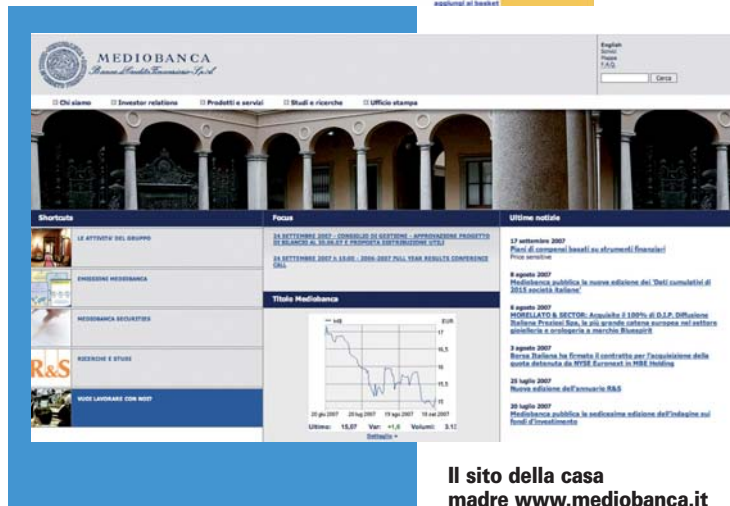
aggiungi al basket

MEDIOBANCA
Banca di Credito Finanziario S.p.A.

English
Sonici
Mappa
FAQ
Cerca

Chi siamo Investor relations Prodotti e servizi Studi e ricerche Ufficio stampa

Shortcuts
LE ATTIVITA' DEL GRUPPO
EMISSIONI MEDIOBANCA
MEDIOBANCA SECURITIES
R&S
RICERCHE E STUDI
VUOI LAVORARE CON NOI?

Focus
24 SETTEMBRE 2007 - CONSIGLIO DI GESTIONE - APPROVAZIONE PROGETTO DI BILANCIO AL 30.06.07 E PROPOSTA DISTRIBUZIONE UTILI
24 SETTEMBRE 2007 h 15:00 - 2006-2007 FULL YEAR RESULTS CONFERENCE CALL

Titolo Mediobanca
MB
EUR
17
16,5
16
15,5
15
20 giu 2007 20 lug 2007 19 ago 2007 18 set 2007
Ultimo: 15,07 Var: +1,6 Volumi: 3.1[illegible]
Dettaglio »

Ultime notizie
17 settembre 2007
Piani di compensi basati su strumenti finanziari
Price sensitive
8 agosto 2007
Mediobanca pubblica la nuova edizione dei 'Dati cumulativi di 2015 società italiane'
6 agosto 2007
MORELLATO & SECTOR: Acquisito il 100% di D.I.P. Diffusione Italiana Preziosi Spa, la più grande catena europea nel settore gioielleria e orologeria a marchio Bluespirit
3 agosto 2007
Borsa Italiana ha firmato il contratto per l'acquisizione della quota detenuta da NYSE Euronext in MBE Holding
25 luglio 2007
Nuova edizione dell'annuario R&S
20 luglio 2007
Mediobanca pubblica la sedicesima edizione dell'indagine sui fondi d'investimento

Il sito della casa madre www.mediobanca.it